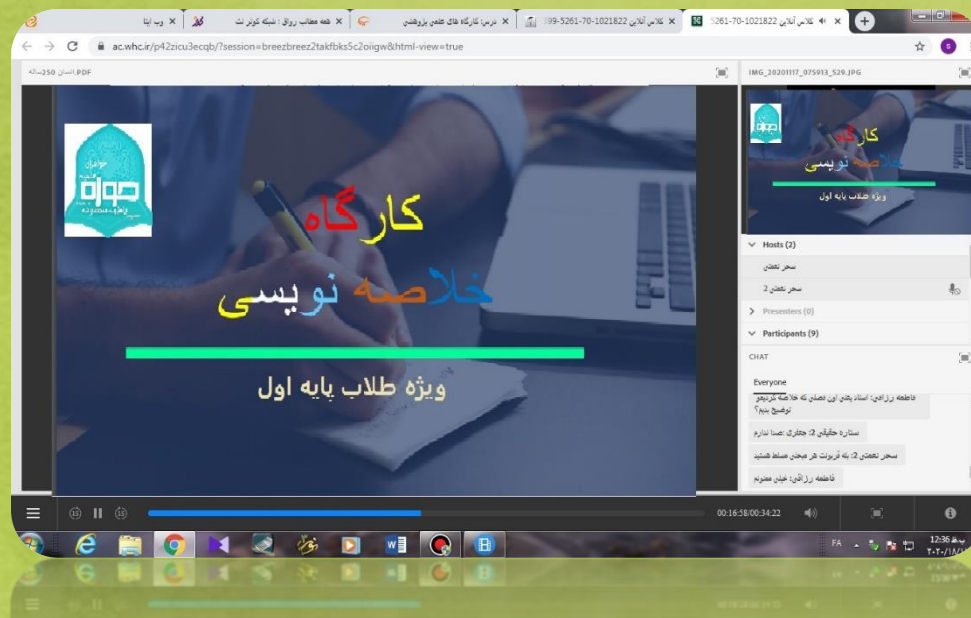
وب اپنا | همه مطالب رواق : شبکه کوثر نت | درس: کارگاه های علمی پژوهشی | 99-5261-70-1021822 کلاس آنلاین | کلاس آنلاین 1021822-70-5261

ac.whc.ir/p42zicu3ecqb/?session=breezbreez2takfbks5c2oiigw&html-view=true

انسان 250 ساله.PDF

IMG_20201117_075913_529.JPG

حوزه
علمیه
معصومه

کارگاه
خلاصه نویسی
ویژه طلاب پایه اول

Hosts (2)
سحر نعمتی
سحر نعمتی 2

Presenters (0)

Participants (9)

CHAT

Everyone

فاطمه رزاقی: استاد یعنی اون نصش که خلاصه کردیمو توضیح بدیم؟

ستاره حقیقی 2: جعفری :صدا ندارم

سحر نعمتی 2: به قرینت هر مجتمعی مسلط هستید

فاطمه رزاقی: خیلی ممنونم

00:16:58/00:34:22

FA

12:36 ب.ظ
۲۰۲۰/۱۱/۱۷